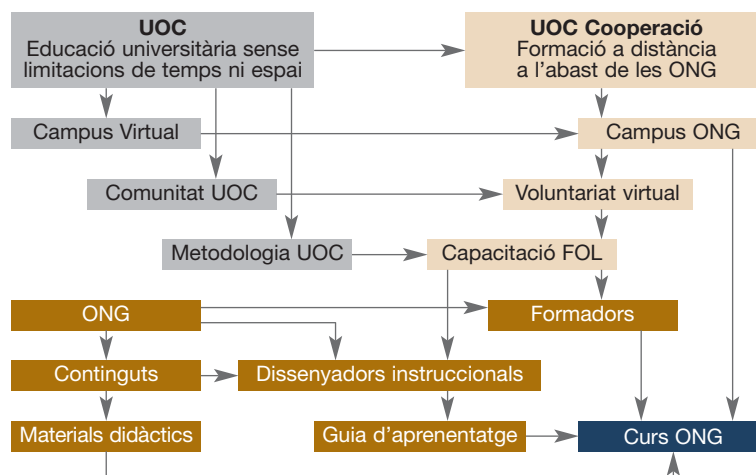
UOC
Educació universitària sense limitacions de temps ni espai

UOC Cooperació
Formació a distància a l'abast de les ONG

Campus Virtual

Campus ONG

Comunitat UOC

Voluntariat virtual

Metodologia UOC

Capacitació FOL

ONG

Formadors

Continguts

Dissenyadors instruccionals

Materials didàctics

Guia d'aprenentatge

Curs ONG